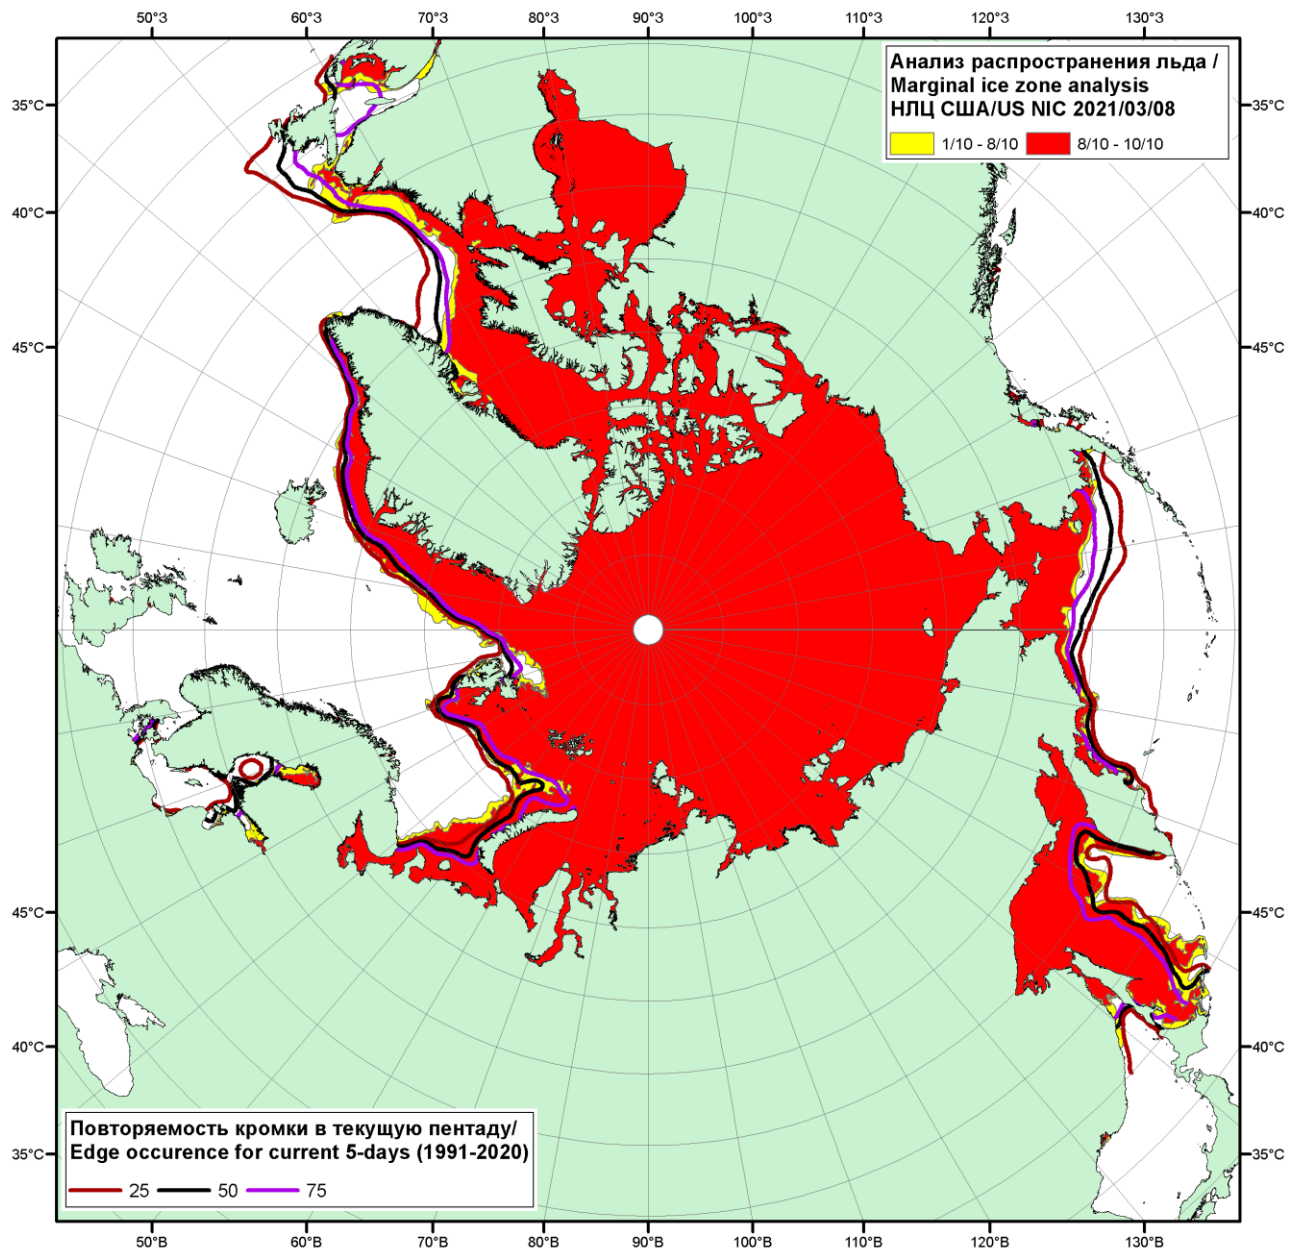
50°З 60°З 70°З 80°З 90°З 100°З 110°З 120°З 130°З

Анализ распространения льда /
Marginal ice zone analysis
НЛЦ США/US NIC 2021/03/08

1/10 - 8/10
8/10 - 10/10

35°С
40°С
45°С
45°С
40°С
35°С

35°С
40°С
45°С
45°С
40°С
35°С

Повторяемость кромки в текущую пентаду/
Edge occurence for current 5-days (1991-2020)

25
50
75

50°В 60°В 70°В 80°В 90°В 100°В 110°В 120°В 130°В